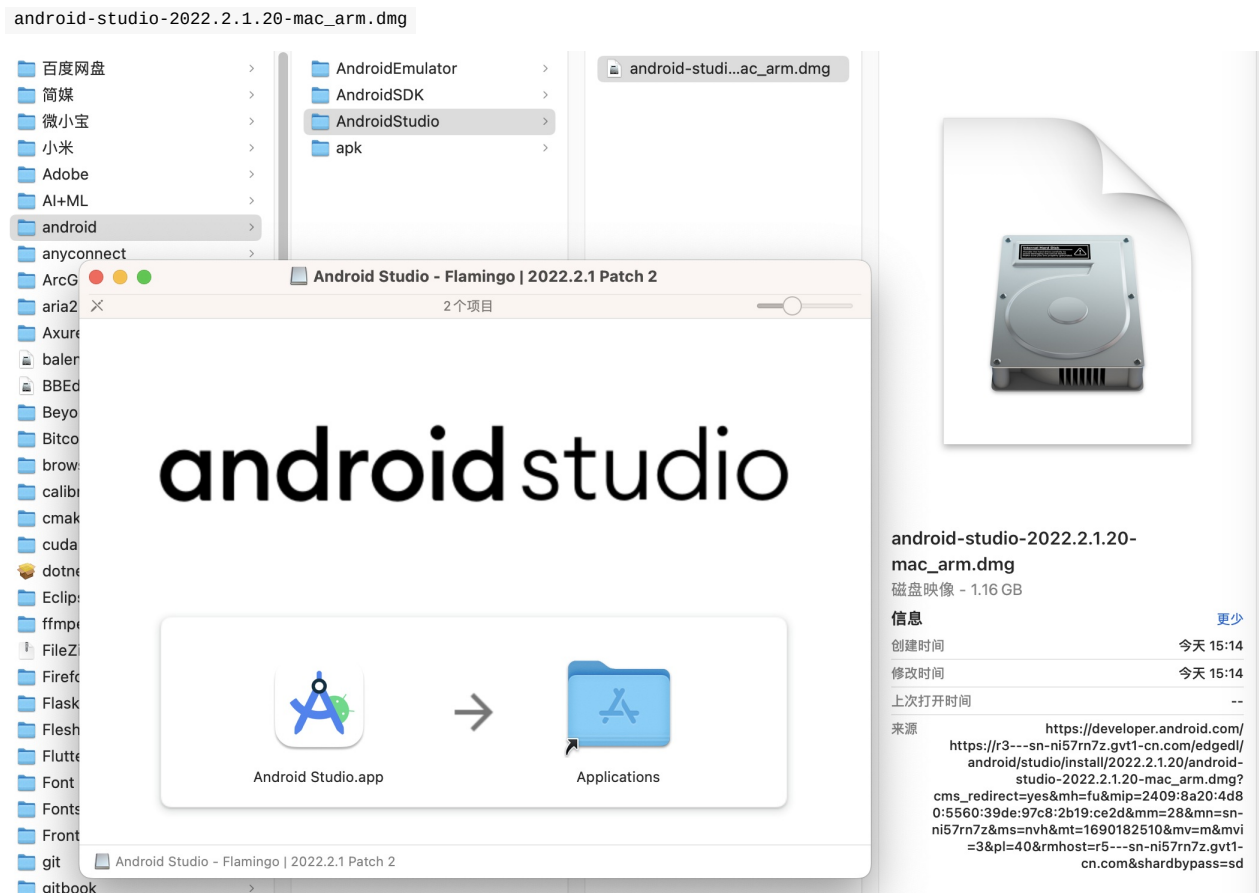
android-studio-2022.2.1.20-mac_arm.dmg

百度网盘
简媒
微小宝
小米
Adobe
AI+ML
android
anyconnect
ArcG
aria2
Axure
balen
BBEd
Beyo
Bitco
brows
calibr
cmak
cuda
dotne
Eclips
ffmpe
FileZi
Firefo
Flask
Flesh
Flutte
Font
Fonts
Front
git
gitbook

AndroidEmulator
AndroidSDK
AndroidStudio
apk

android-studi...ac_arm.dmg

Android Studio - Flamingo | 2022.2.1 Patch 2
2个项目

android studio

Android Studio.app
Applications

Android Studio - Flamingo | 2022.2.1 Patch 2

android-studio-2022.2.1.20-mac_arm.dmg
磁盘映像 - 1.16 GB

信息
更少
创建时间 今天 15:14
修改时间 今天 15:14
上次打开时间 --
来源 https://developer.android.com/ https://r3---sn-ni57rn7z.gvt1-cn.com/edgedl/android/studio/install/2022.2.1.20/android-studio-2022.2.1.20-mac_arm.dmg?cms_redirect=yes&mh=fu&mip=2409:8a20:4d80:5560:39de:97c8:2b19:ce2d&mm=28&mn=sn-ni57rn7z&ms=nvh&mt=1690182510&mv=m&mvi=3&pl=40&rmhost=r5---sn-ni57rn7z.gvt1-cn.com&shardbypass=sd